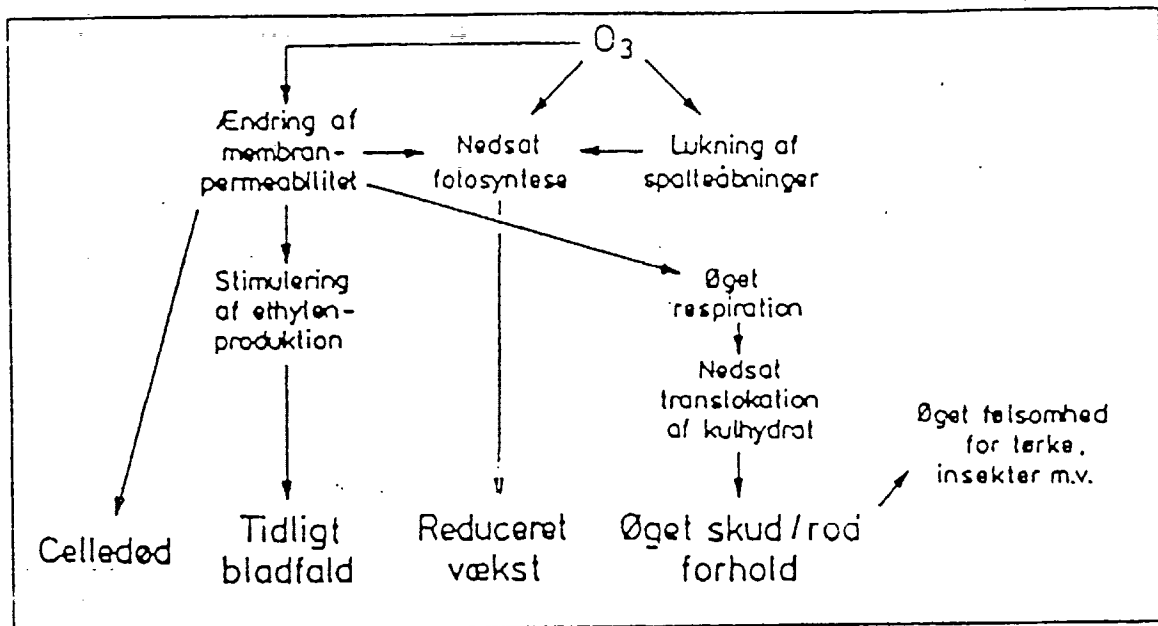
$O_3$

Ændring af membranpermeabilitet

Nedsat fotosyntese

Lukning af spalteåbninger

Stimulering af ethylenproduktion

Øget respiration

Nedsat translokation af kulhydrat

Øget følsomhed for tørke, insekter m.v.

Celledød

Tidligt bladfald

Reduceret vækst

Øget skud / rod forhold